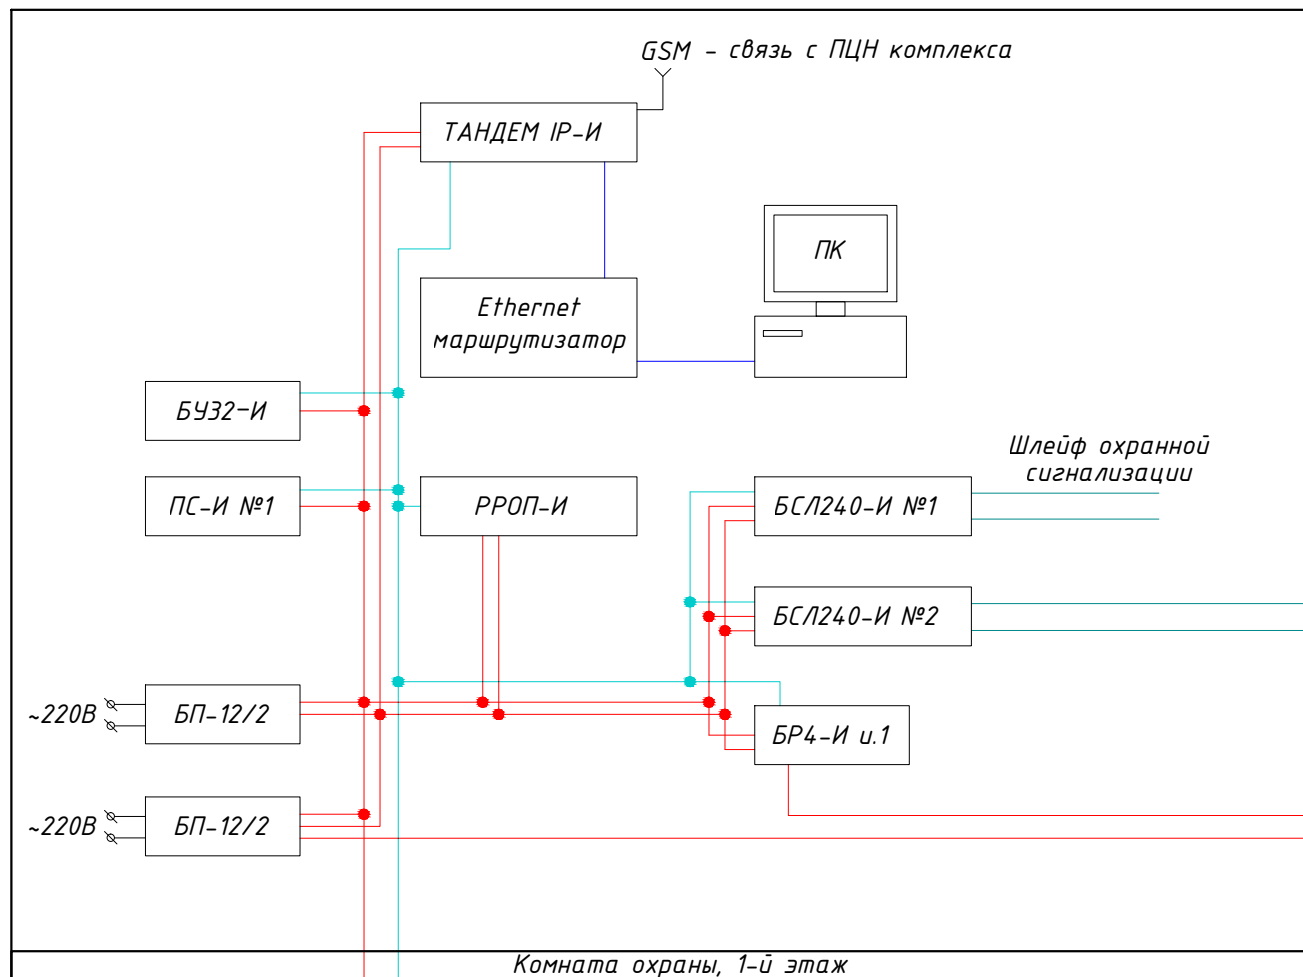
GSM – связь с ПЦН комплекса

ТАНДЕМ IP-И

ПК

Ethernet маршрутизатор

БУ32-И

ПС-И №1

РРОП-И

Шлейф охранной сигнализации

БСЛ240-И №1

БСЛ240-И №2

~220В

БП-12/2

БР4-И и.1

~220В

БП-12/2

Комната охраны, 1-й этаж